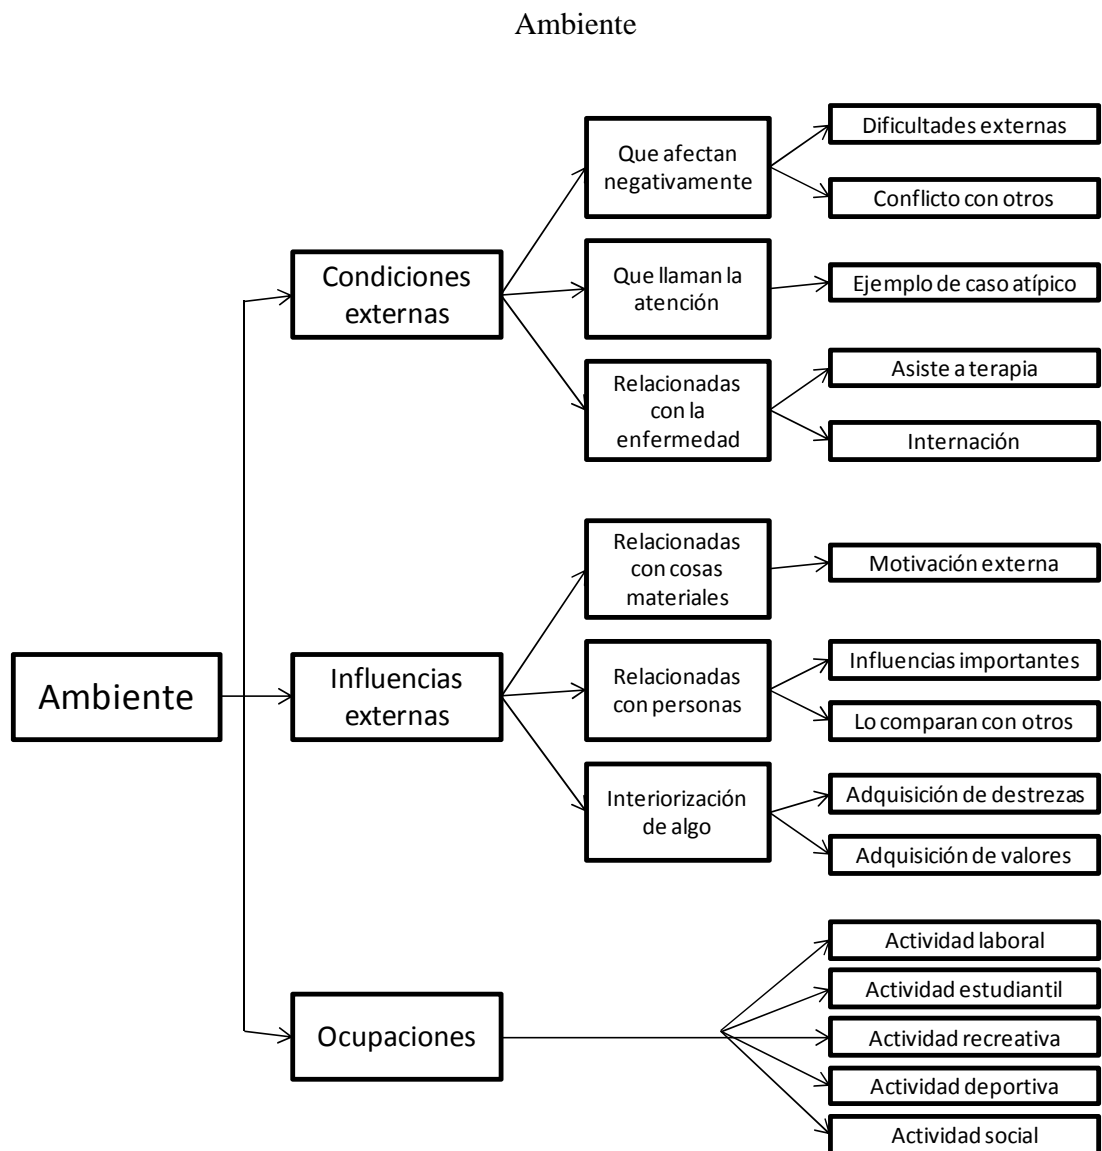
Ambiente

Ambiente

Condiciones externas

Que afectan negativamente

Dificultades externas

Conflicto con otros

Que llaman la atención

Ejemplo de caso atípico

Relacionadas con la enfermedad

Asiste a terapia

Internación

Influencias externas

Relacionadas con cosas materiales

Motivación externa

Relacionadas con personas

Influencias importantes

Lo comparan con otros

Interiorización de algo

Adquisición de destrezas

Adquisición de valores

Ocupaciones

Actividad laboral

Actividad estudiantil

Actividad recreativa

Actividad deportiva

Actividad social